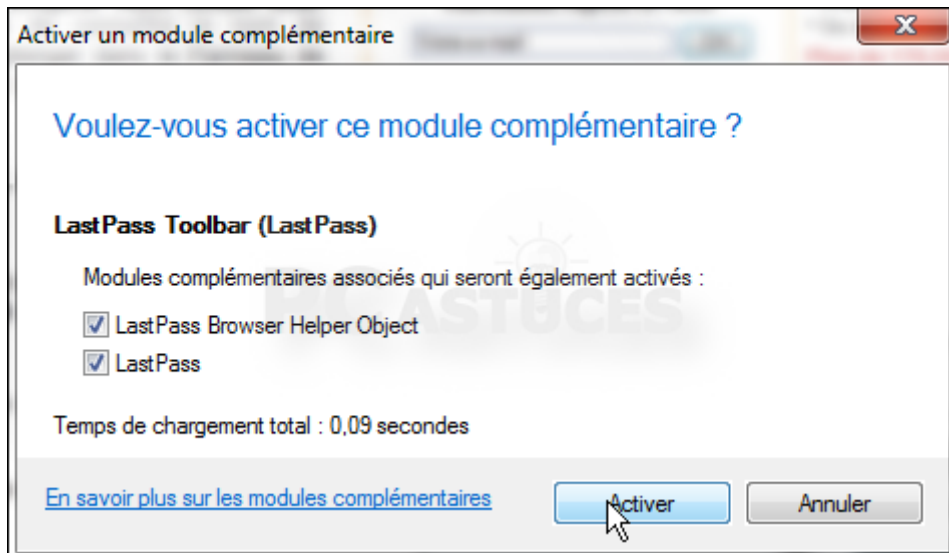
Activer un module complémentaire

Voulez-vous activer ce module complémentaire ?

LastPass Toolbar (LastPass)

Modules complémentaires associés qui seront également activés :

LastPass Browser Helper Object

LastPass

Temps de chargement total : 0,09 secondes

En savoir plus sur les modules complémentaires

Activer

Annuler

PC ASTUCES